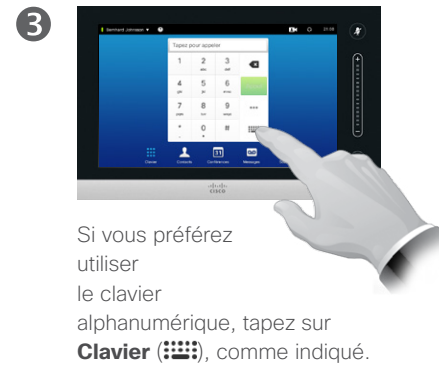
3

Bernhard Johnsson ▾

Tapez pour appeler

1
2 abc
3 def
4 ghi
5 jkl
6 mno
7 pqrs
8 tuv
9 wxyz
*
0 +
#

Clavier
Contacts
Conférences
Messages

cisco

Si vous préférez utiliser le clavier alphanumérique, tapez sur **Clavier** (⠿), comme indiqué.